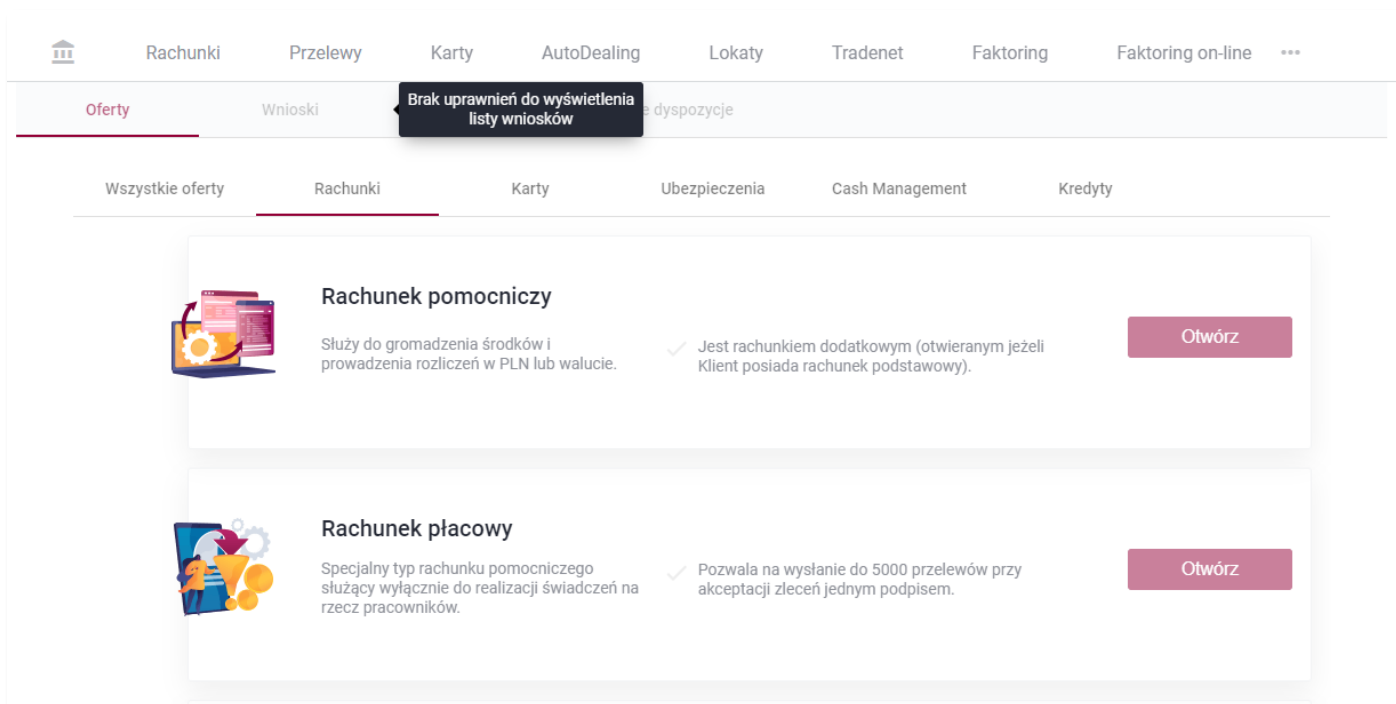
Rachunki Przelewy Karty AutoDealing Lokaty Tradenet Faktoring Faktoring on-line •••

Oferty Wnioski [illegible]e dyspozycje

Brak uprawnień do wyświetlenia listy wniosków

Wszystkie oferty Rachunki Karty Ubezpieczenia Cash Management Kredyty

Rachunek pomocniczy

Służy do gromadzenia środków i prowadzenia rozliczeń w PLN lub walucie.

Jest rachunkiem dodatkowym (otwieranym jeżeli Klient posiada rachunek podstawowy).

Otwórz

Rachunek płacowy

Specjalny typ rachunku pomocniczego służący wyłącznie do realizacji świadczeń na rzecz pracowników.

Pozwala na wysłanie do 5000 przelewów przy akceptacji zleceń jednym podpisem.

Otwórz